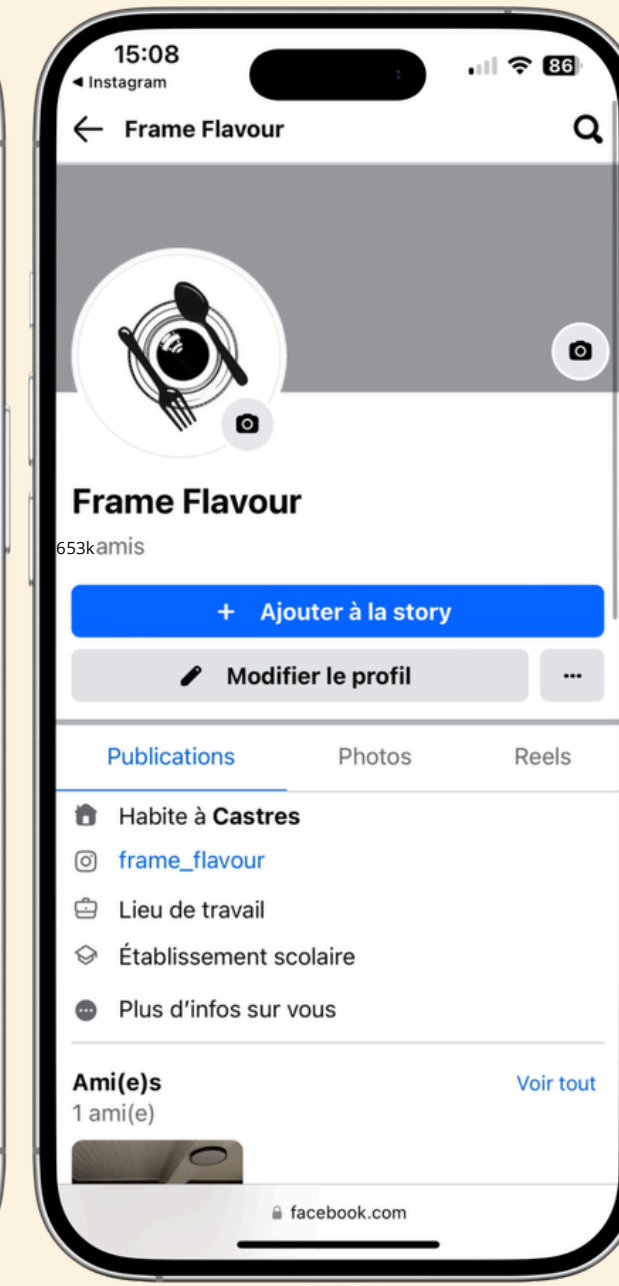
15:08
◀ Instagram
86

Frame Flavour

Frame Flavour
653kamis

+ Ajouter à la story
Modifier le profil
···

Publications
Photos
Reels

Habite à **Castres**
frame_flavour
Lieu de travail
Établissement scolaire
Plus d'infos sur vous

Ami(e)s
Voir tout
1 ami(e)

facebook.com